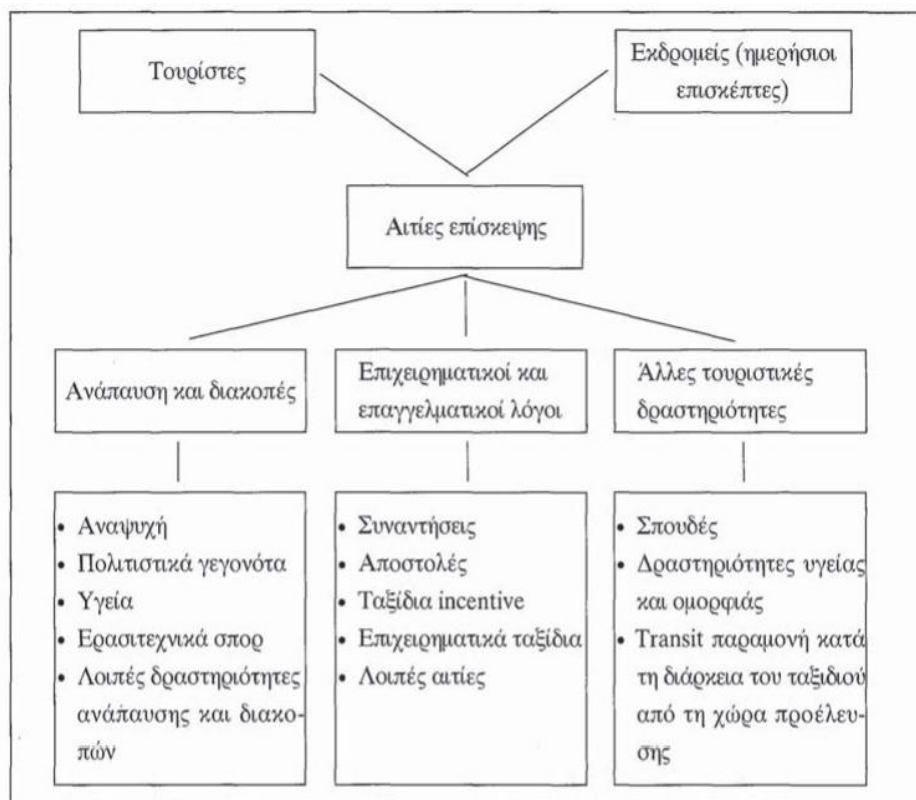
Τουρίστες

Εκδρομείς (ημερήσιοι επισκέπτες)

Αιτίες επίσκεψης

Ανάπαυση και διακοπές

Επιχειρηματικοί και επαγγελματικοί λόγοι

Άλλες τουριστικές δραστηριότητες

• Αναψυχή
• Πολιτιστικά γεγονότα
• Υγεία
• Ερασιτεχνικά σπορ
• Λοιπές δραστηριότητες ανάπαυσης και διακοπών

• Συναντήσεις
• Αποστολές
• Ταξίδια incentive
• Επιχειρηματικά ταξίδια
• Λοιπές αιτίες

• Σπουδές
• Δραστηριότητες υγείας και ομορφιάς
• Transit παραμονή κατά τη διάρκεια του ταξιδιού από τη χώρα προέλευσης